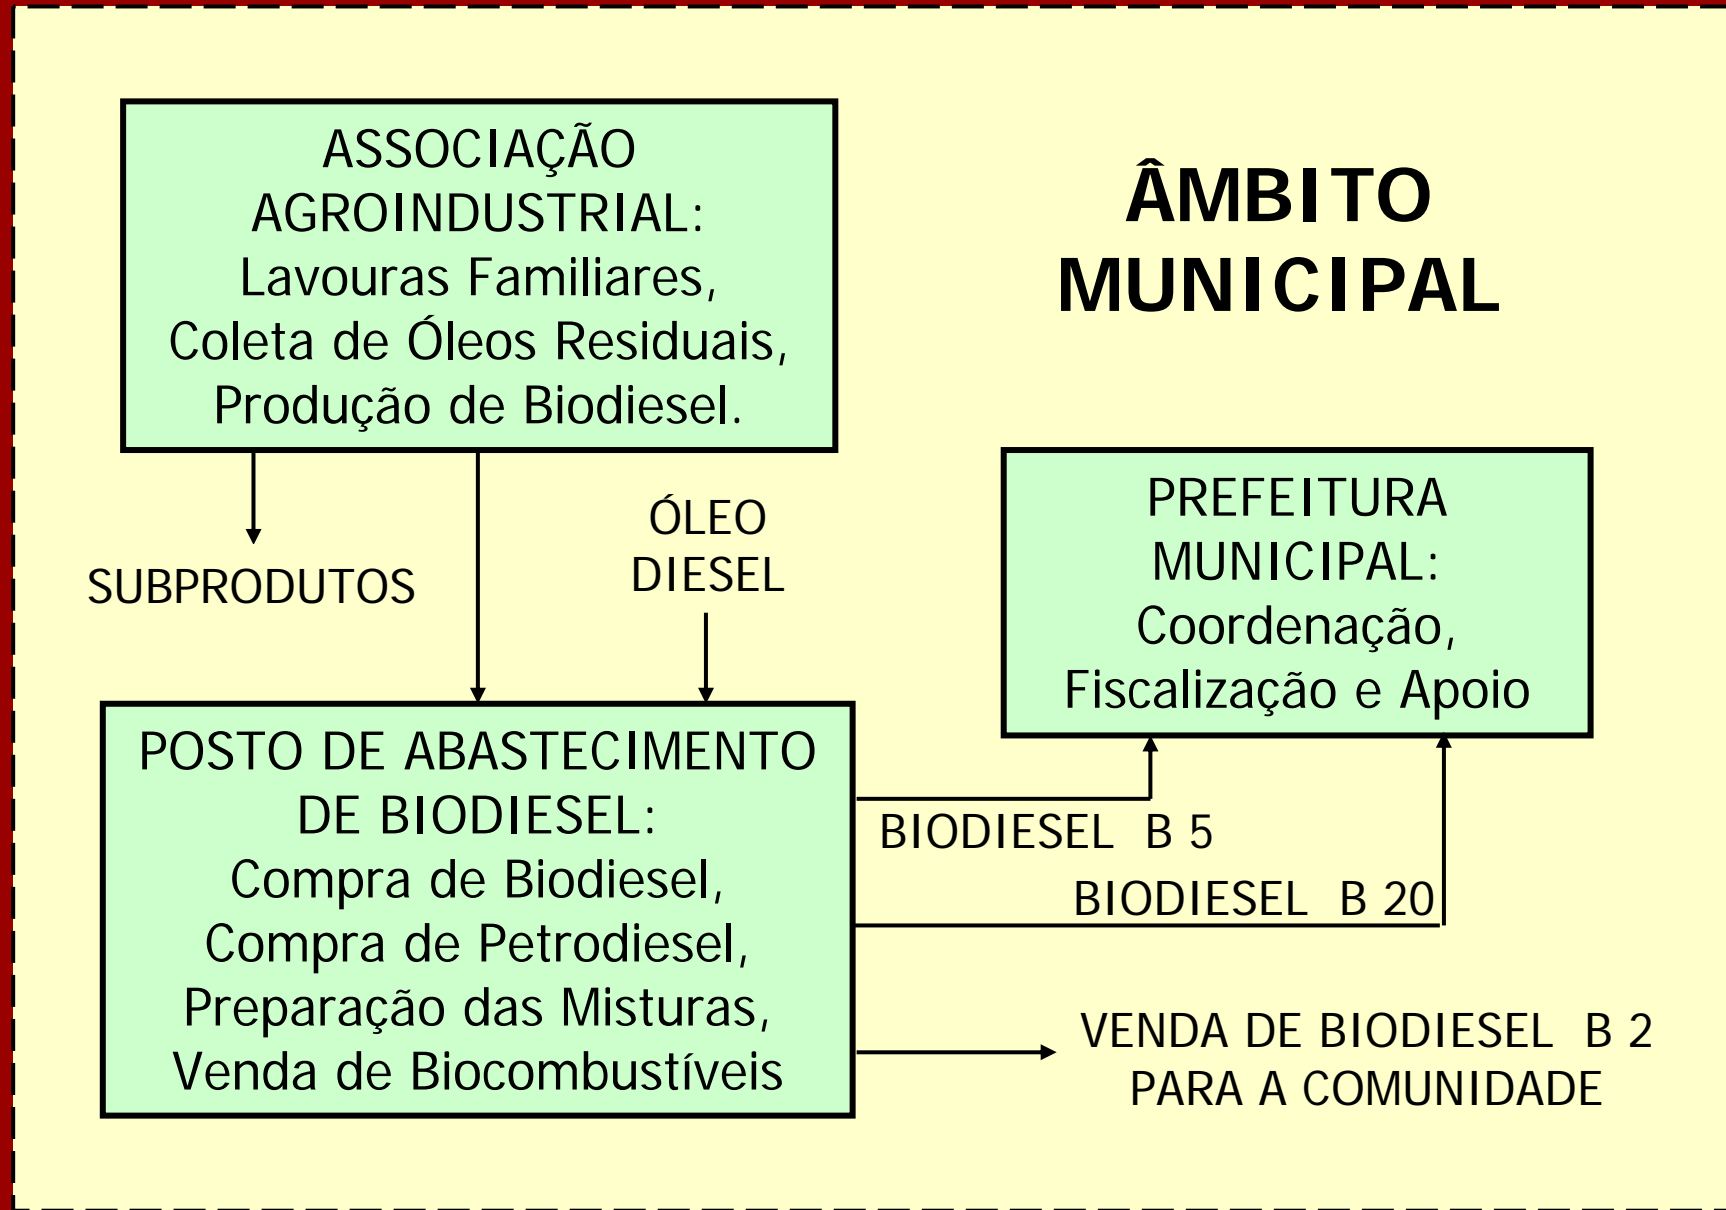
ASSOCIAÇÃO AGROINDUSTRIAL:
Lavouras Familiares,
Coleta de Óleos Residuais,
Produção de Biodiesel.

ÂMBITO MUNICIPAL

SUBPRODUTOS

ÓLEO DIESEL

PREFEITURA MUNICIPAL:
Coordenação,
Fiscalização e Apoio

POSTO DE ABASTECIMENTO DE BIODIESEL:
Compra de Biodiesel,
Compra de Petrodiesel,
Preparação das Misturas,
Venda de Biocombustíveis

BIODIESEL B 5

BIODIESEL B 20

VENDA DE BIODIESEL B 2
PARA A COMUNIDADE